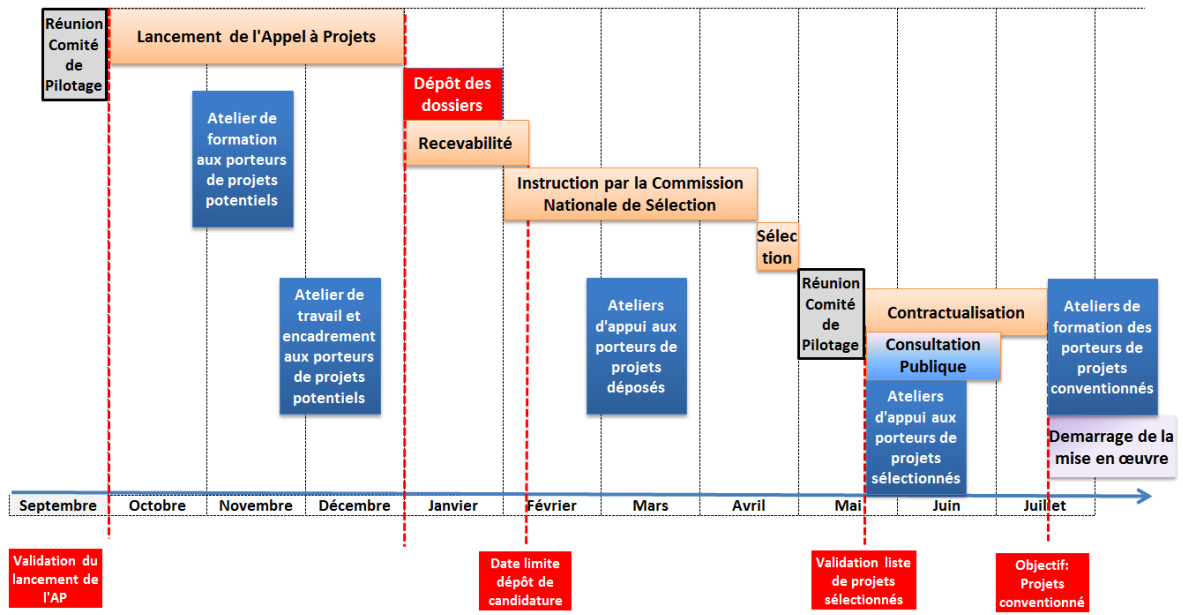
Réunion Comité de Pilotage

Lancement de l'Appel à Projets

Atelier de formation aux porteurs de projets potentiels

Atelier de travail et encadrement aux porteurs de projets potentiels

Dépôt des dossiers

Recevabilité

Instruction par la Commission Nationale de Sélection

Ateliers d'appui aux porteurs de projets déposés

Sélection

Réunion Comité de Pilotage

Contractualisation

Consultation Publique

Ateliers d'appui aux porteurs de projets sélectionnés

Ateliers de formation des porteurs de projets conventionnés

Demarrage de la mise en œuvre

| Septembre | Octobre | Novembre | Décembre | Janvier | Février | Mars | Avril | Mai | Juin | Juillet |
|---|---|---|---|---|---|---|---|---|---|---|

Validation du lancement de l'AP

Date limite dépôt de candidature

Validation liste de projets sélectionnés

Objectif: Projets conventionné